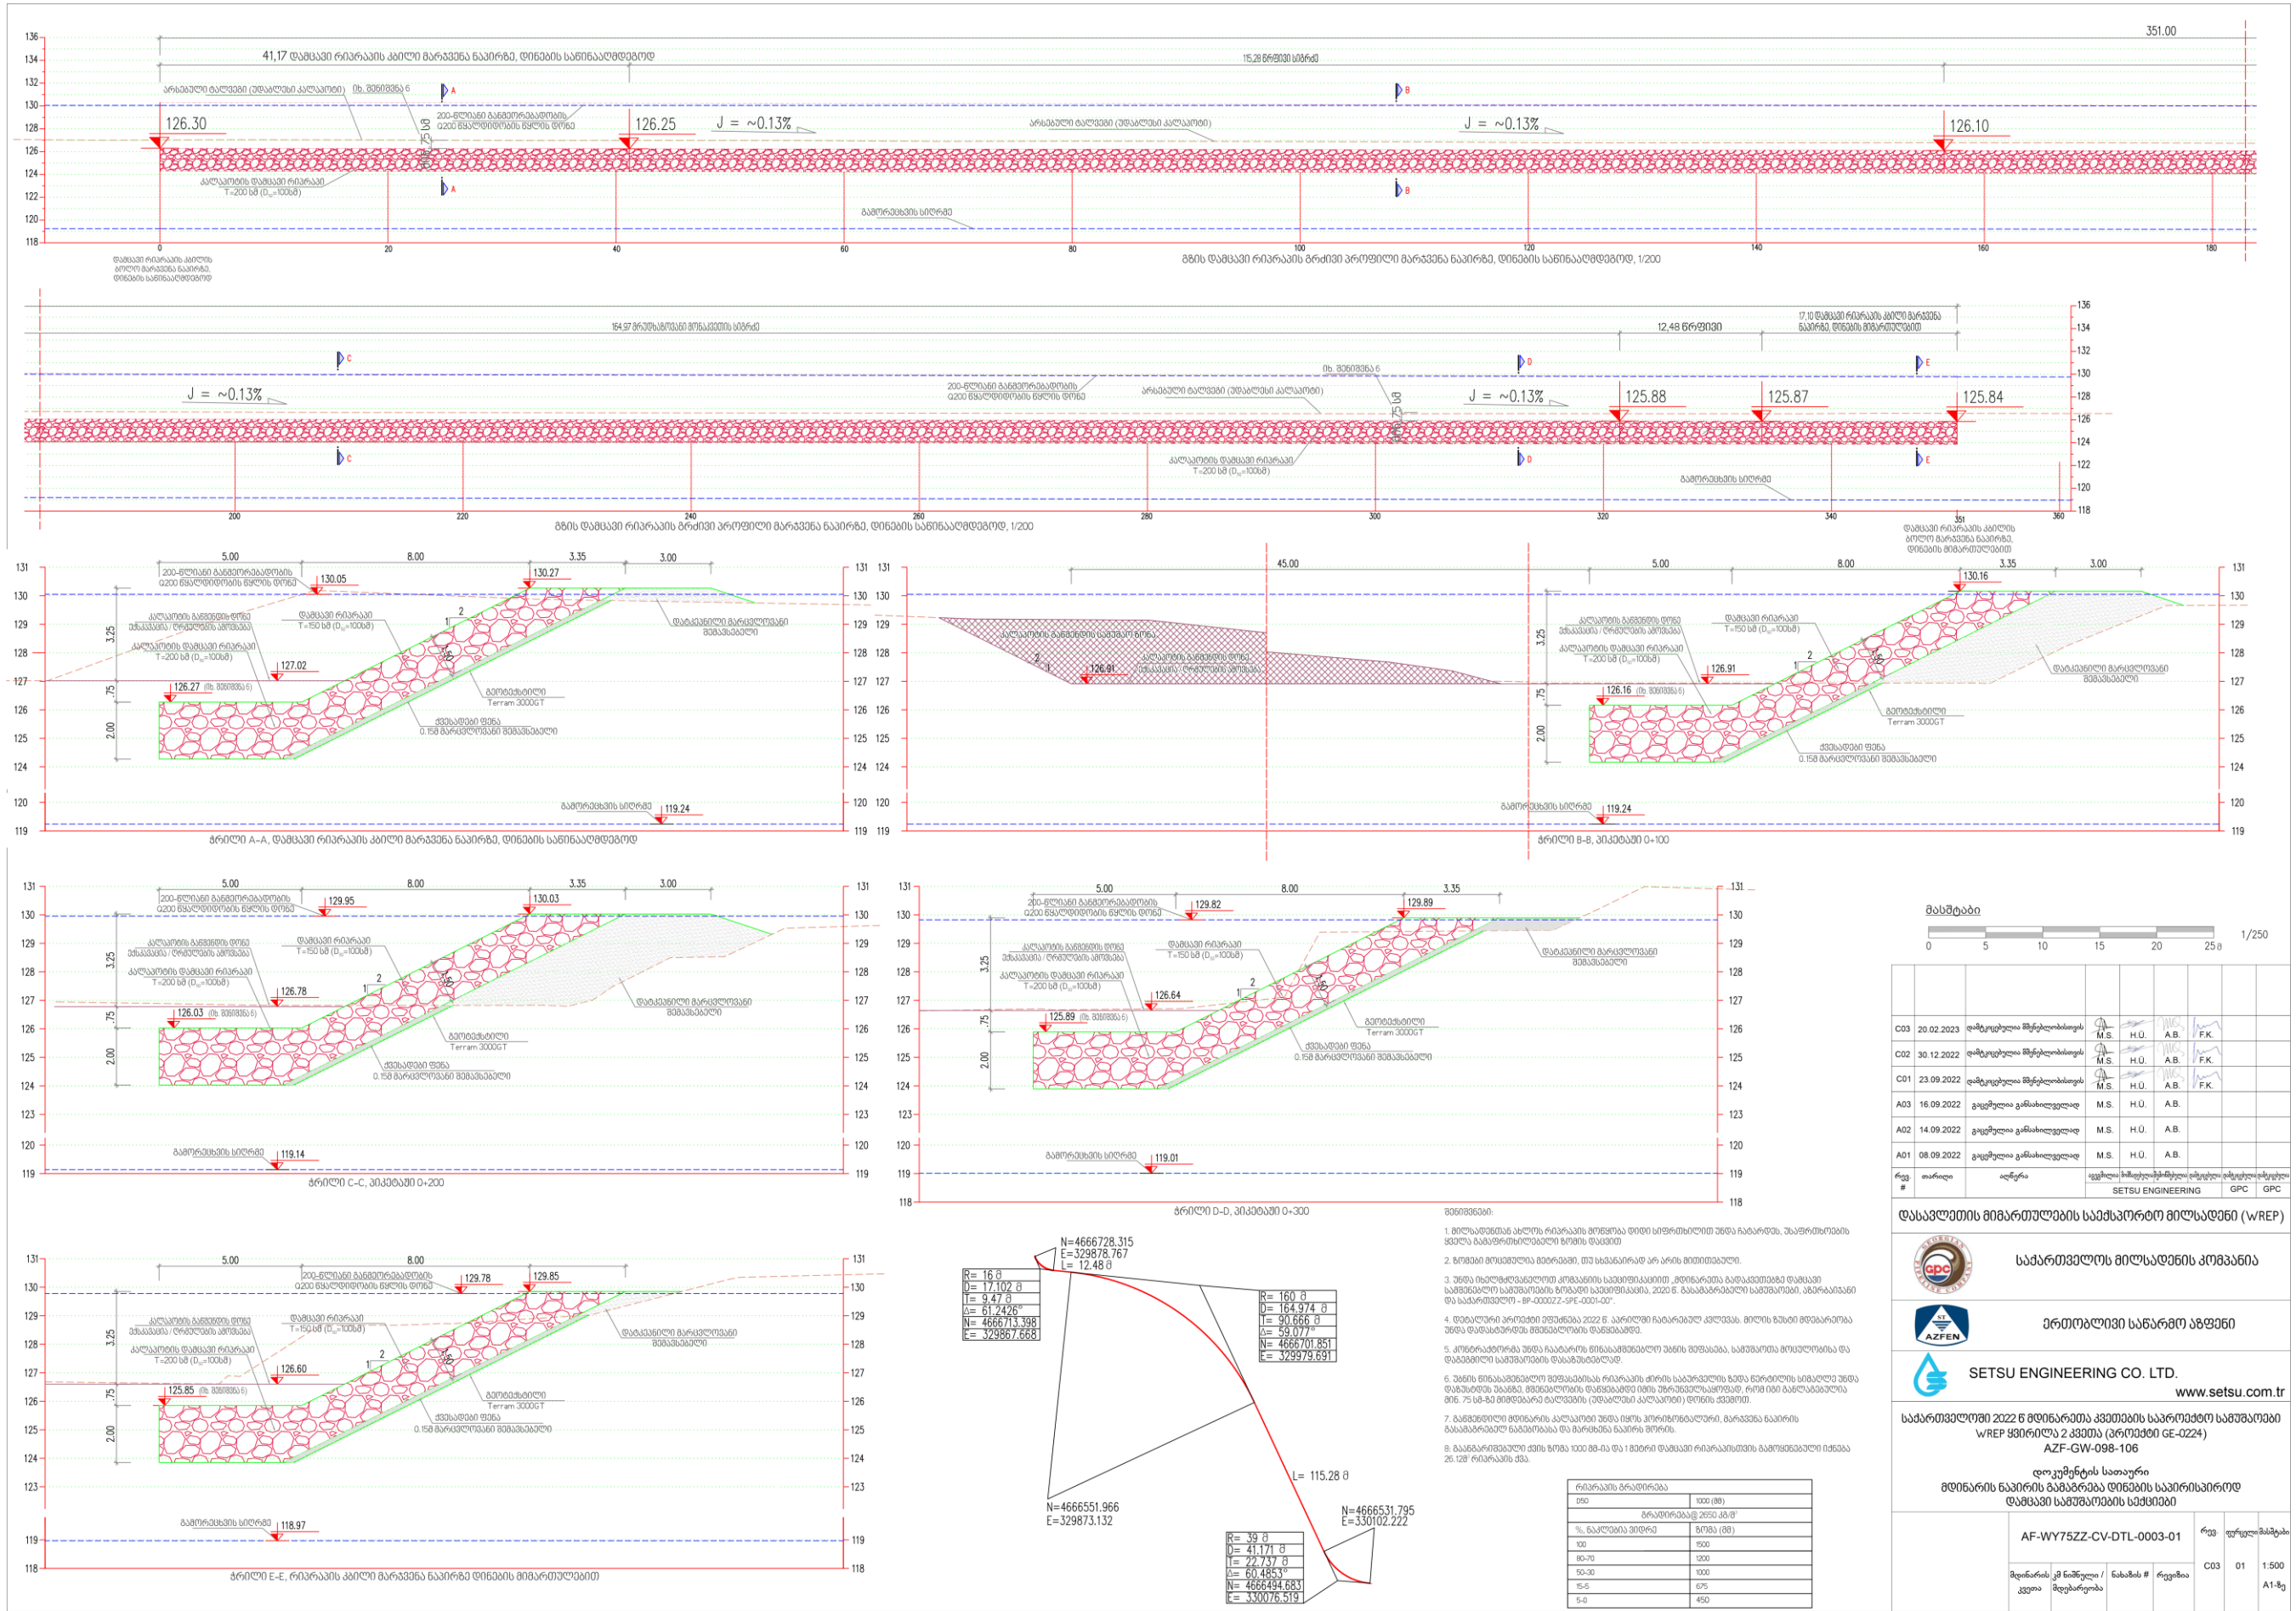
351.00

41,17 დამცავი რიპრაპის კბილი მარჯვენა ნაპირზე, დინების სანინაალმდეგოდ

15.28 ნრფივი სიგრძე

126.30
126.25
J = ~0.13%
J = ~0.13%
126.10

A
B
A
B

200-წლიანი გაზომილი Q200 წყალდიდობის წყლის დონე

ამომავალი ქვაბული (ადგილობრივი კლაკოდი)

ამომავალი ქვაბული (ადგილობრივი კლაკოდი)

კალაპოტის დამცავი რიპრაპი T=200 სმ ($D_{50}$=100სმ)

გამორეცხვის სიღრმე

136
134
132
130
128
126
124
122
120
118

0
20
40
60
80
100
120
140
160
180

დამცავი რიპრაპის კბილის ბოლო მარჯვენა ნაპირზე, დინების სანინაალმდეგოდ

გზის დამცავი რიპრაპის გრძივი პროფილი მარჯვენა ნაპირზე, დინების სანინაალმდეგოდ, 1/200

164.97 მრუდხაზოვანი მონაკვეთის სიგრძე

12.48 წრფივი

17.10 დამცავი რიპრაპის კბილი მარჯვენა ნაპირზე, დინების მიმართულებით

C
D
E
C
D
E

J = ~0.13%
J = ~0.13%
125.88
125.87
125.84

200-წლიანი გაზომილი Q200 წყალდიდობის წყლის დონე

ამომავალი ქვაბული (ადგილობრივი კლაკოდი)

კალაპოტის დამცავი რიპრაპი T=200 სმ ($D_{50}$=100სმ)

გამორეცხვის სიღრმე

200
220
240
260
280
300
320
340
351
360

დამცავი რიპრაპის კბილი ბოლო მარჯვენა ნაპირზე, დინების მიმართულებით

გზის დამცავი რიპრაპის გრძივი პროფილი მარჯვენა ნაპირზე, დინების სანინაალმდეგოდ, 1/200

5.00
8.00
3.35
3.00
130.05
130.27
127.02
126.27
119.24

200-წლიანი გაზომილი Q200 წყალდიდობის წყლის დონე
კალაპოტის გაწმენდის დონე
დამცავი რიპრაპი T=150 სმ ($D_{50}$=100სმ)
კალაპოტის დამცავი რიპრაპი T=200 სმ ($D_{50}$=100სმ)
დატკეპნილი მარცვლოვანი შემავსებელი
გეოტექსტილი Terram 3000GT
ქვაბულის ფერდი
0.15მ მარცვლოვანი შემავსებელი
გამორეცხვის სიღრმე

ჭრილი A-A, დამცავი რიპრაპის კბილი მარჯვენა ნაპირზე, დინების სანინაალმდეგოდ

45.00
5.00
8.00
3.35
3.00
130.16
126.91
126.91
126.16
119.24

კალაპოტის გაწმენდის საპროექტო დონე

ჭრილი B-B, პიკეტაჟი 0+100

5.00
8.00
3.35
3.00
129.95
130.03
126.78
126.03
119.14

ჭრილი C-C, პიკეტაჟი 0+200

5.00
8.00
3.35
129.82
129.89
126.64
125.89
119.01

ჭრილი D-D, პიკეტაჟი 0+300

5.00
8.00
129.78
129.85
126.60
125.85
118.97

ჭრილი E-E, რიპრაპის კბილი მარჯვენა ნაპირზე დინების მიმართულებით

N=4666728.315
E=329878.767
L= 12.48 მ

R= 16 მ
D= 17.102 მ
T= 9.47 მ
Δ= 61.2426°
N= 4666713.398
E= 329867.668

R= 160 მ
D= 164.974 მ
T= 90.666 მ
Δ= 59.077°
N= 4666701.851
E= 329979.691

L= 115.28 მ

N=4666551.966
E=329873.132

N=4666531.795
E=330102.222

R= 39 მ
D= 41.171 მ
T= 22.737 მ
Δ= 60.4853°
N= 4666494.683
E= 330076.519

შენიშვნები:

1. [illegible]
2. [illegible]
3. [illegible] BP-0000ZZ-SPE-0001-00".
4. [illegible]
5. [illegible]
6. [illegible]
7. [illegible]
8. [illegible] 26.128° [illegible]

რიპრაპის გრადირება
| D50 | 1000 (მმ) |
|---|---|
| % ნაკლები ვიდრე | ზომა (მმ) |
| 100 | 1500 |
| 80-70 | 1200 |
| 50-30 | 1000 |
| 15-5 | 675 |
| 5-0 | 450 |

მასშტაბი
0 5 10 15 20 25 მ
1/250

| C03 | 20.02.2023 | დამტკიცებულია მშენებლობისთვის | M.S. | H.Ü. | A.B. | F.K. |
| C02 | 30.12.2022 | დამტკიცებულია მშენებლობისთვის | M.S. | H.Ü. | A.B. | F.K. |
| C01 | 23.09.2022 | დამტკიცებულია მშენებლობისთვის | M.S. | H.Ü. | A.B. | F.K. |
| A03 | 16.09.2022 | გაცემულია განსახილველად | M.S. | H.Ü. | A.B. | |
| A02 | 14.09.2022 | გაცემულია განსახილველად | M.S. | H.Ü. | A.B. | |
| A01 | 08.09.2022 | გაცემულია განსახილველად | M.S. | H.Ü. | A.B. | |
| რევ. # | თარიღი | აღწერა | SETSU ENGINEERING | | GPC | GPC |

დასავლეთის მიმართულების საექსპორტო მილსადენი (WREP)

საქართველოს მილსადენის კომპანია

ერთობლივი საწარმო აზფენი

SETSU ENGINEERING CO. LTD.
www.setsu.com.tr

საქართველოში 2022 წ მდინარეთა კვეთების საპროექტო სამუშაოები
WREP ყვირილა 2 კვეთა (პროექტი GE-0224)
AZF-GW-098-106

დოკუმენტის სათაური
მდინარის ნაპირის გამაგრება დინების საპირისპიროდ
დამცავი სამუშაოების ნახაზები

AF-WY75ZZ-CV-DTL-0003-01
რევ. ფურცელი მასშტაბი
C03 01 1:500 A1-ზე